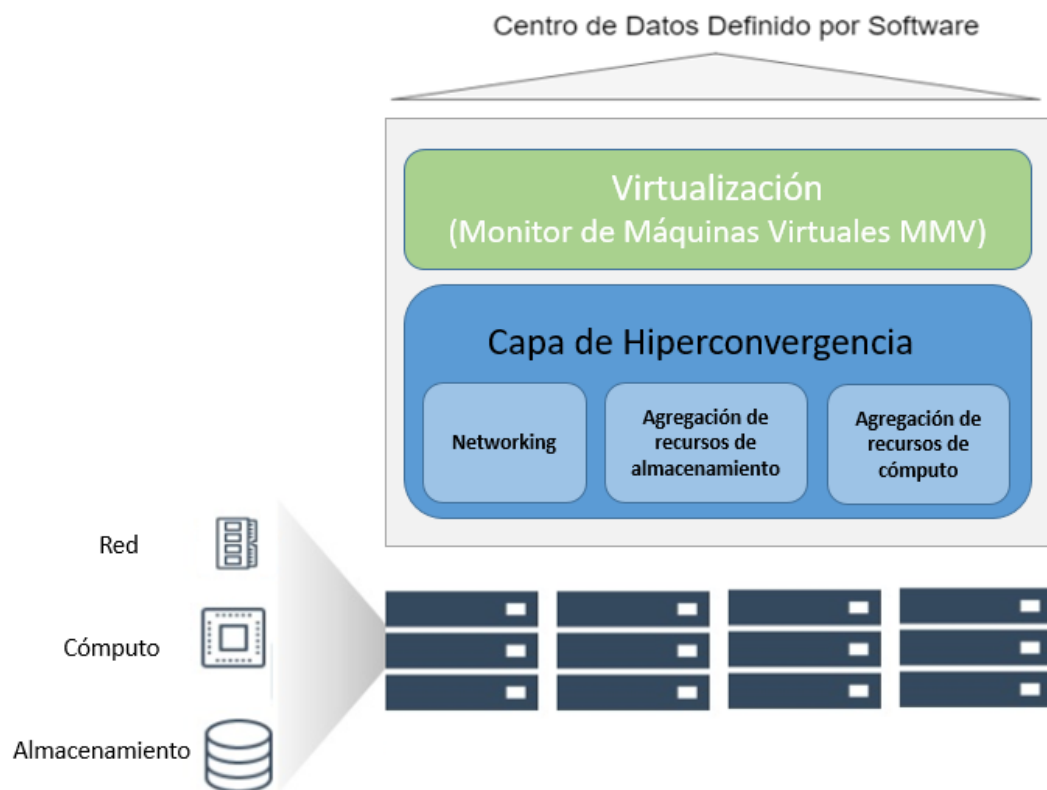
Centro de Datos Definido por Software

Virtualización
(Monitor de Máquinas Virtuales MMV)

Capa de Hiperconvergencia

Networking

Agregación de recursos de almacenamiento

Agregación de recursos de cómputo

Red

Cómputo

Almacenamiento